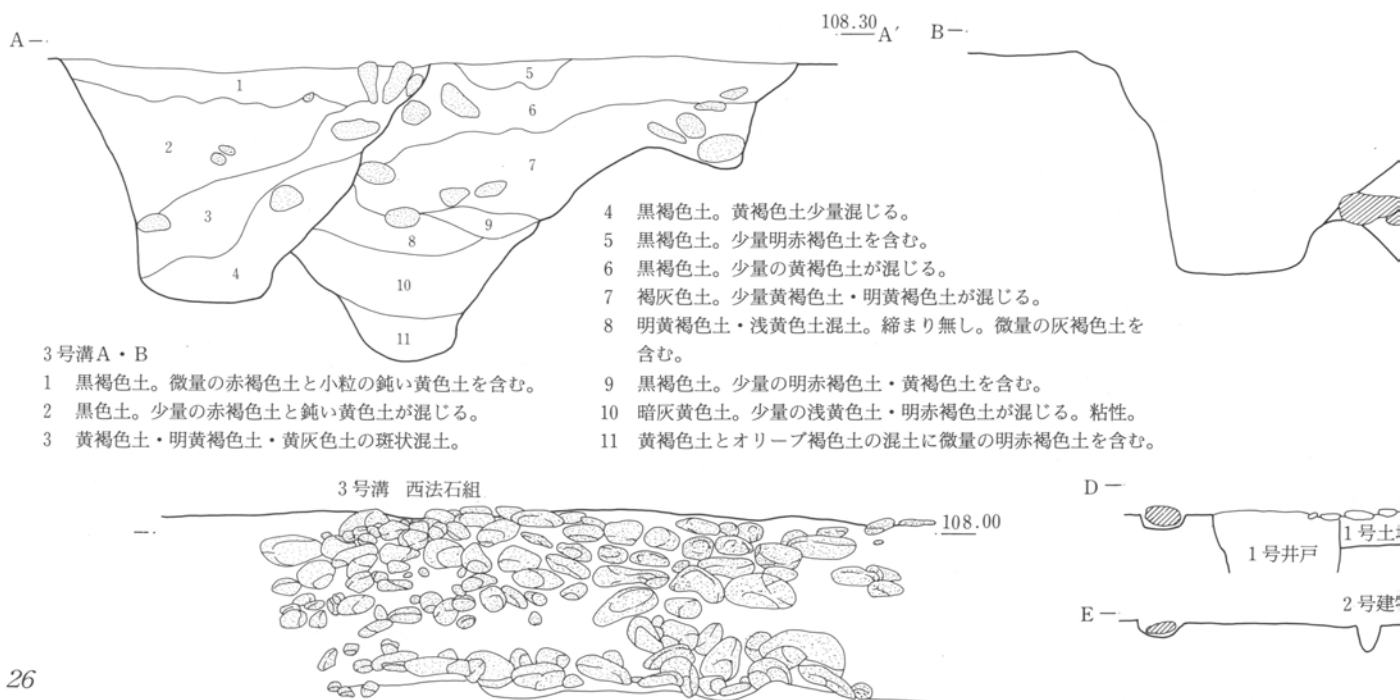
A－

$\underline{108.30}$A′

B－

1

2

3

4

5

6

7

8

9

10

11

3号溝A・B
1 黒褐色土。微量の赤褐色土と小粒の鈍い黄色土を含む。
2 黒色土。少量の赤褐色土と鈍い黄色土が混じる。
3 黄褐色土・明黄褐色土・黄灰色土の斑状混土。

4 黒褐色土。黄褐色土少量混じる。
5 黒褐色土。少量明赤褐色土を含む。
6 黒褐色土。少量の黄褐色土が混じる。
7 褐灰色土。少量黄褐色土・明黄褐色土が混じる。
8 明黄褐色土・浅黄色土混土。締まり無し。微量の灰褐色土を含む。
9 黒褐色土。少量の明赤褐色土・黄褐色土を含む。
10 暗灰黄色土。少量の浅黄色土・明赤褐色土が混じる。粘性。
11 黄褐色土とオリーブ褐色土の混土に微量の明赤褐色土を含む。

3号溝 西法石組

－

$\underline{108.00}$

D－

1号土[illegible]

1号井戸

E－

2号建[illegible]

26